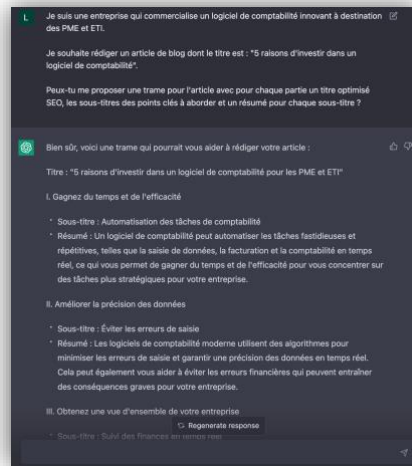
L Je suis une entreprise qui commercialise un logiciel de comptabilité innovant à destination des PME et ETI.

Je souhaite rédiger un article de blog dont le titre est : "5 raisons d'investir dans un logiciel de comptabilité".

Peux-tu me proposer une trame pour l'article avec pour chaque partie un titre optimisé SEO, les sous-titres des points clés à aborder et un résumé pour chaque sous-titre ?

Bien sûr, voici une trame qui pourrait vous aider à rédiger votre article :

Titre : "5 raisons d'investir dans un logiciel de comptabilité pour les PME et ETI"

I. Gagnez du temps et de l'efficacité

• Sous-titre : Automatisation des tâches de comptabilité
• Résumé : Un logiciel de comptabilité peut automatiser les tâches fastidieuses et répétitives, telles que la saisie de données, la facturation et la comptabilité en temps réel, ce qui vous permet de gagner du temps et de l'efficacité pour vous concentrer sur des tâches plus stratégiques pour votre entreprise.

II. Améliorer la précision des données

• Sous-titre : Éviter les erreurs de saisie
• Résumé : Les logiciels de comptabilité moderne utilisent des algorithmes pour minimiser les erreurs de saisie et garantir une précision des données en temps réel. Cela peut également vous aider à éviter les erreurs financières qui peuvent entraîner des conséquences graves pour votre entreprise.

III. Obtenez une vue d'ensemble de votre entreprise

• Sous-titre : Suivi des finances en temps réel

Regenerate response